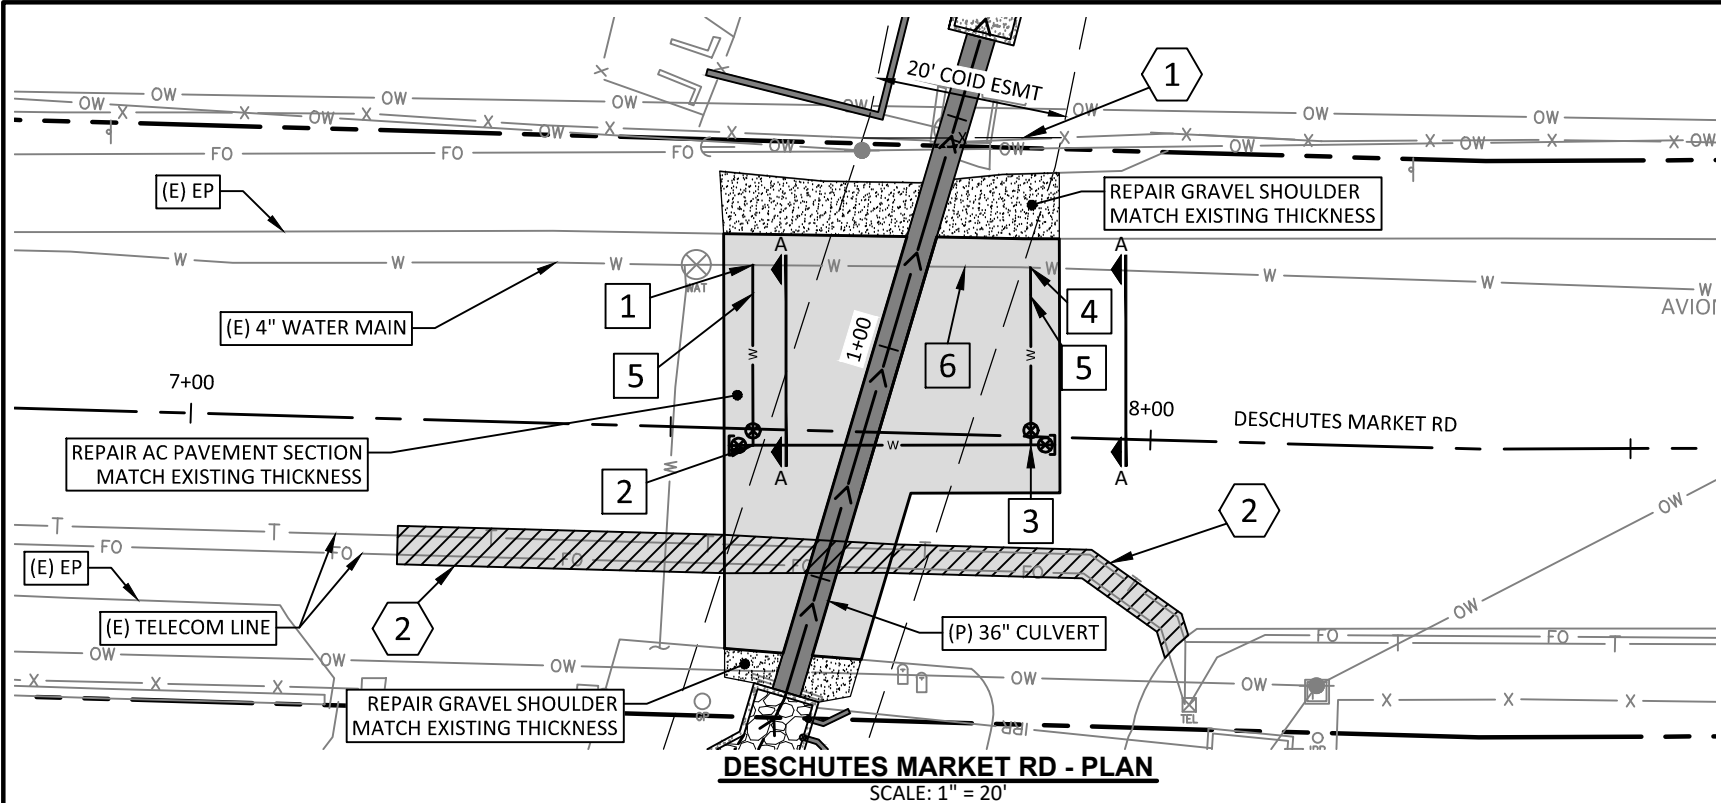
20' COID ESMT
1
OW
OW
OW
OW
OW
OW
OW
OW
OW
FO
FO
FO
(E) EP
REPAIR GRAVEL SHOULDER
MATCH EXISTING THICKNESS
A
A
W
W
W
W
W
W
WAT
1
4
(E) 4" WATER MAIN
AVION
5
1+00
6
5
7+00
8+00
DESCHUTES MARKET RD
REPAIR AC PAVEMENT SECTION
MATCH EXISTING THICKNESS
2
A
A
3
2
T
T
FO
FO
FO
(E) EP
(E) TELECOM LINE
2
(P) 36" CULVERT
FO
FO
OW
OW
OW
OW
OW
OW
REPAIR GRAVEL SHOULDER
MATCH EXISTING THICKNESS
TEL
DESCHUTES MARKET RD - PLAN
SCALE: 1" = 20'